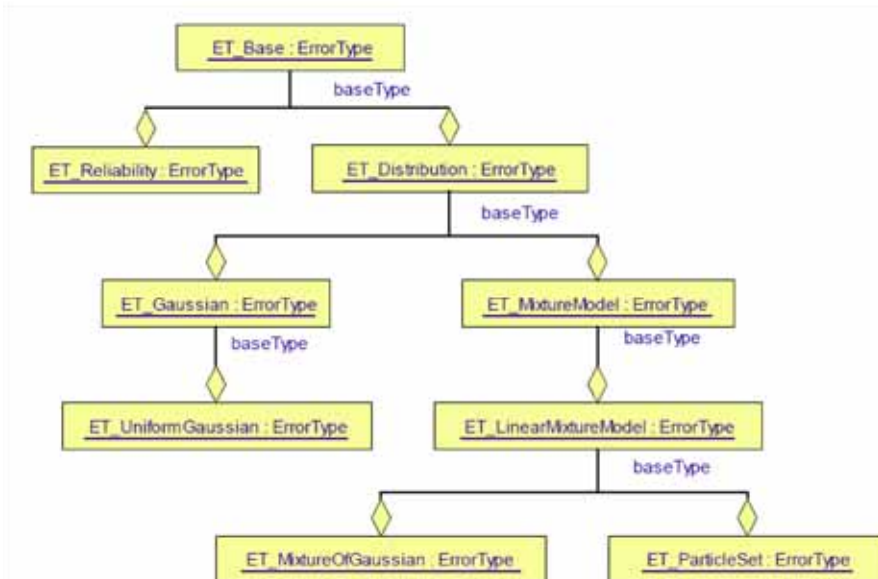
ET_Base : ErrorType

baseType

ET_Reliability : ErrorType

ET_Distribution : ErrorType

baseType

ET_Gaussian : ErrorType

baseType

ET_MixtureModel : ErrorType

baseType

ET_UniformGaussian : ErrorType

ET_LinearMixtureModel : ErrorType

baseType

ET_MixtureOfGaussian : ErrorType

ET_ParticleSet : ErrorType